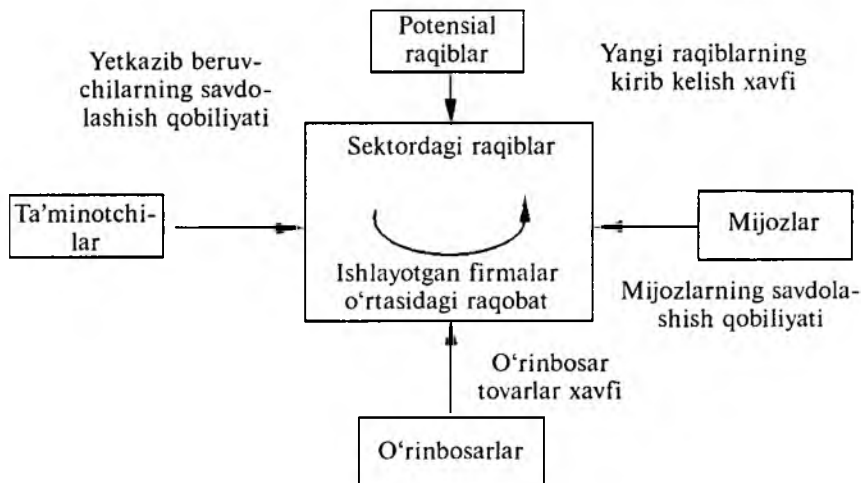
Potensial raqiblar

Yetkazib beruvchilarning savdolashish qobiliyati

Yangi raqiblarning kirib kelish xavfi

Sektordagi raqiblar

Ta'minotchilar

Ishlayotgan firmalar o'rtasidagi raqobat

Mijozlar

Mijozlarning savdolashish qobiliyati

O'rinbosar tovarlar xavfi

O'rinbosarlar